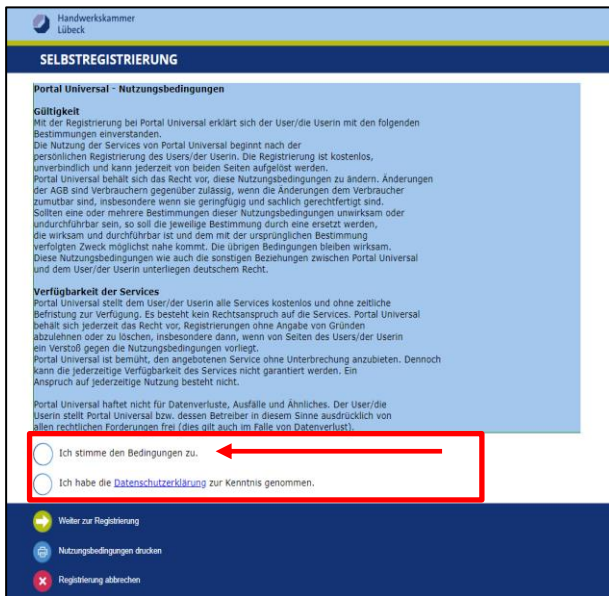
Handwerkskammer
Lübeck

SELBSTREGISTRIERUNG

Portal Universal - Nutzungsbedingungen

Gültigkeit
Mit der Registrierung bei Portal Universal erklärt sich der User/die Userin mit den folgenden Bestimmungen einverstanden.
Die Nutzung der Services von Portal Universal beginnt nach der persönlichen Registrierung des Users/der Userin. Die Registrierung ist kostenlos, unverbindlich und kann jederzeit von beiden Seiten aufgelöst werden.
Portal Universal behält sich das Recht vor, diese Nutzungsbedingungen zu ändern. Änderungen der AGB sind Verbrauchern gegenüber zulässig, wenn die Änderungen dem Verbraucher zumutbar sind, insbesondere wenn sie geringfügig und sachlich gerechtfertigt sind.
Sollten eine oder mehrere Bestimmungen dieser Nutzungsbedingungen unwirksam oder undurchführbar sein, so soll die jeweilige Bestimmung durch eine ersetzt werden, die wirksam und durchführbar ist und dem mit der ursprünglichen Bestimmung verfolgten Zweck möglichst nahe kommt. Die übrigen Bedingungen bleiben wirksam.
Diese Nutzungsbedingungen wie auch die sonstigen Beziehungen zwischen Portal Universal und dem User/der Userin unterliegen deutschem Recht.

Verfügbarkeit der Services
Portal Universal stellt dem User/der Userin alle Services kostenlos und ohne zeitliche Befristung zur Verfügung. Es besteht kein Rechtsanspruch auf die Services. Portal Universal behält sich jederzeit das Recht vor, Registrierungen ohne Angabe von Gründen abzulehnen oder zu löschen, insbesondere dann, wenn von Seiten des Users/der Userin ein Verstoß gegen die Nutzungsbedingungen vorliegt.
Portal Universal ist bemüht, den angebotenen Service ohne Unterbrechung anzubieten. Dennoch kann die jederzeitige Verfügbarkeit des Services nicht garantiert werden. Ein Anspruch auf jederzeitige Nutzung besteht nicht.

Portal Universal haftet nicht für Datenverluste, Ausfälle und Ähnliches. Der User/die Userin stellt Portal Universal bzw. dessen Betreiber in diesem Sinne ausdrücklich von allen rechtlichen Forderungen frei (dies gilt auch im Falle von Datenverlust).

Ich stimme den Bedingungen zu.

Ich habe die Datenschutzerklärung zur Kenntnis genommen.

Weiter zur Registrierung

Nutzungsbedingungen drucken

Registrierung abbrechen